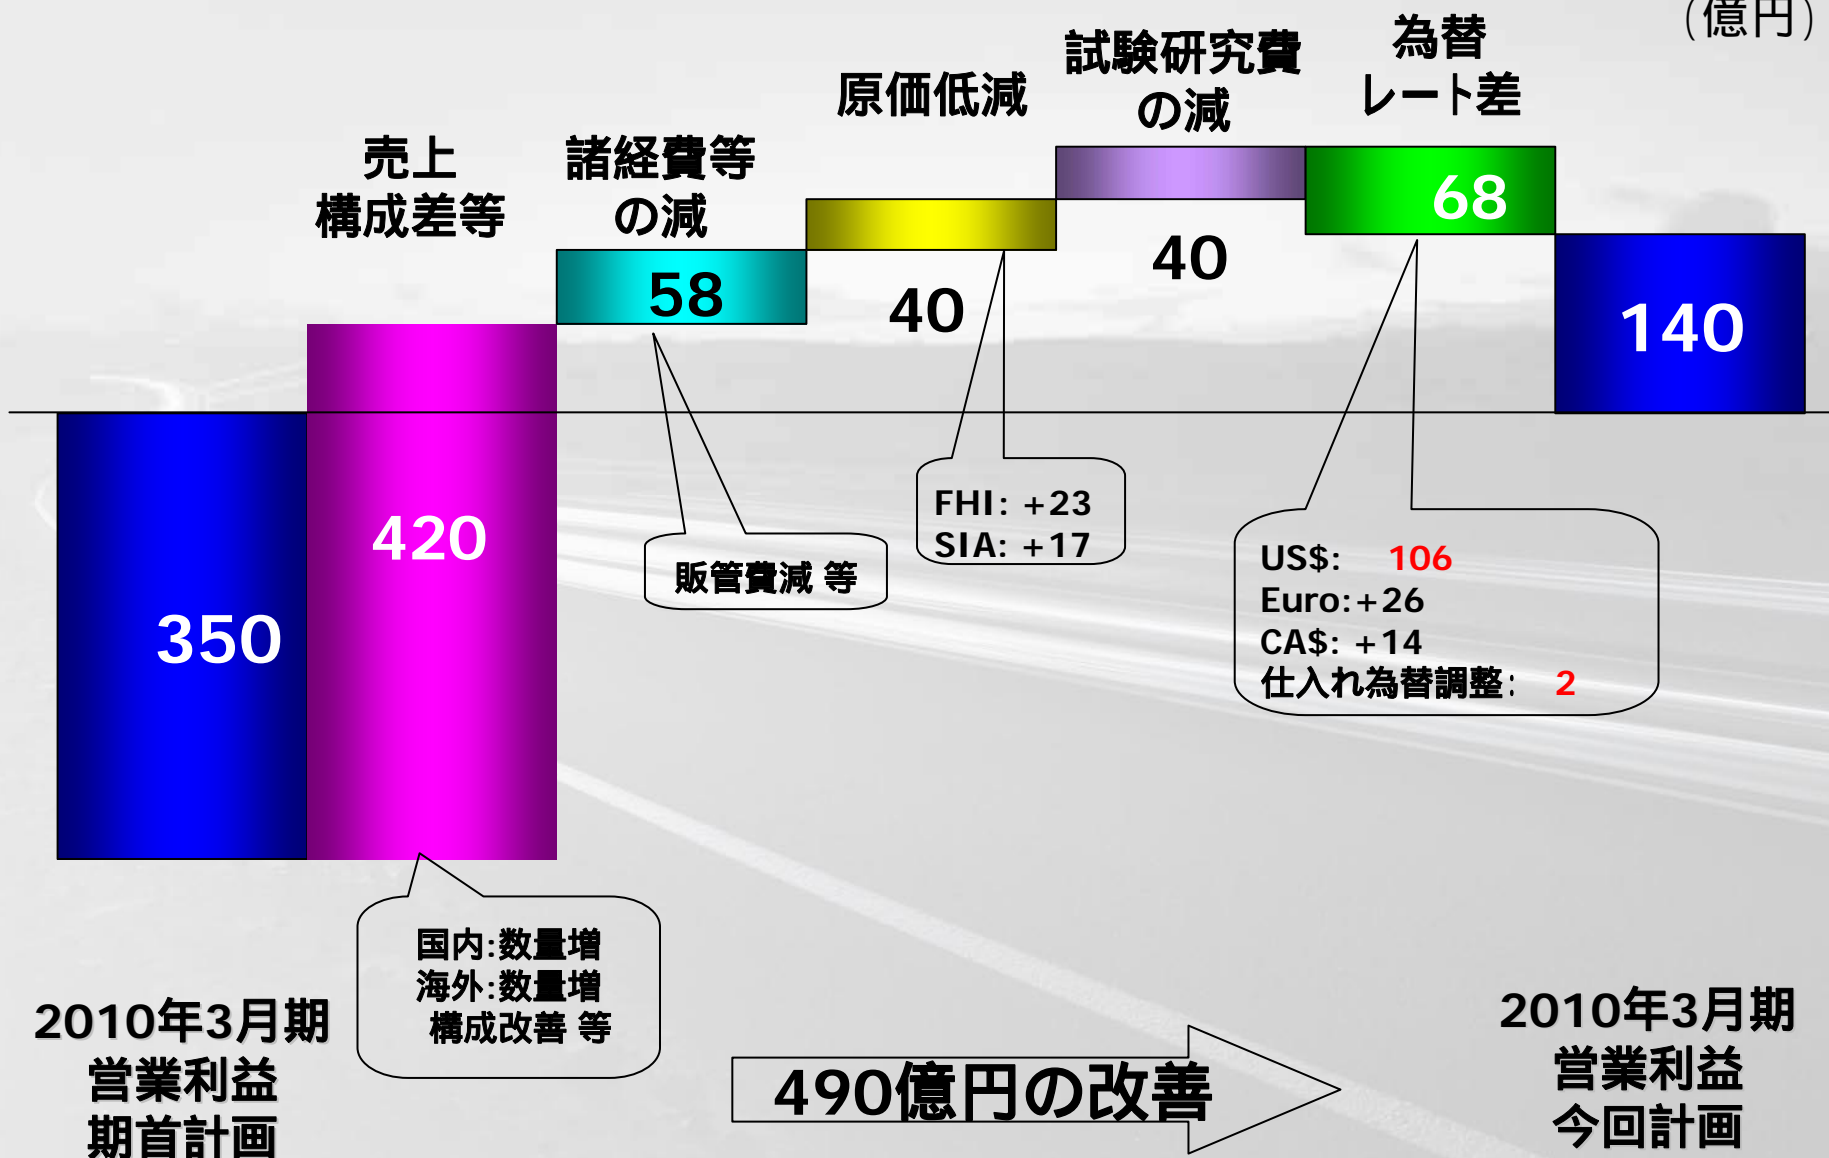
(億円)

売上
構成差等

諸経費等
の減

原価低減

試験研究費
の減

為替
レート差

350

420

58

40

40

68

140

販管費減 等

FHI: +23
SIA: +17

US$: 106
Euro:+26
CA$: +14
仕入れ為替調整: 2

国内:数量増
海外:数量増
構成改善 等

2010年3月期
営業利益
期首計画

490億円の改善

2010年3月期
営業利益
今回計画